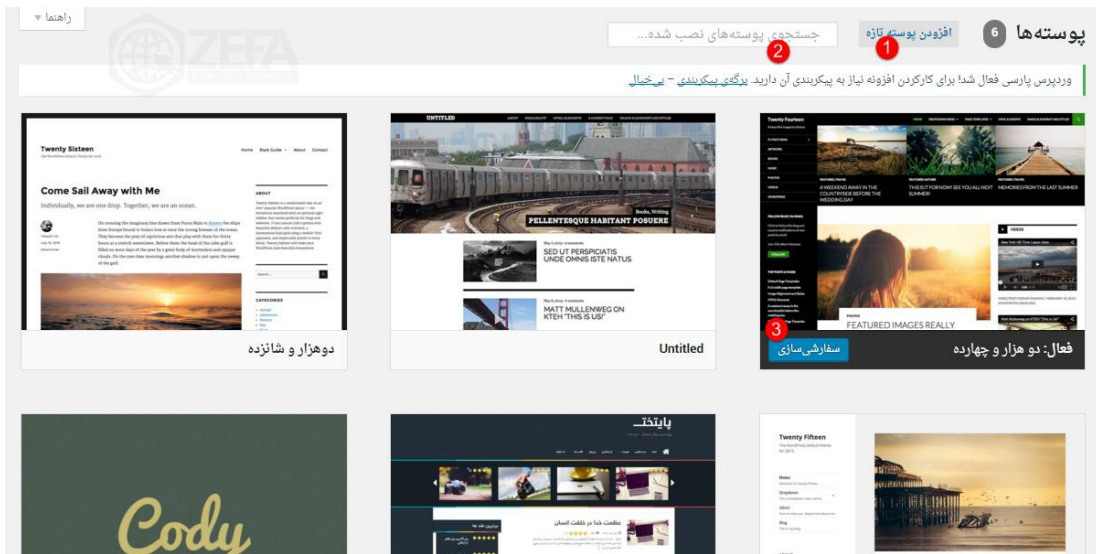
راهنما ▾

پوسته‌ها 6 افزودن پوسته تازه جستجوی پوسته‌های نصب شده...

1 2

وردپرس پارسی فعال شد! برای کارکردن افزونه نیاز به پیکربندی آن دارید. برگه‌ی پیکربندی - بی‌خیال

Twenty Sixteen

Come Sail Away with Me

Individually, we are one drop. Together, we are an ocean.

دوهزار و شانزده

UNTITLED

PELLENTESQUE HABITANT POSUERE

SED UT PERSPICIATIS UNDE OMNIS ISTE NATUS

MATT MULLENWEG ON KTEH "THIS IS US!"

Untitled

Twenty Fourteen

A WEEKEND AWAY IN THE COUNTRYSIDE BEFORE THE WEDDING DAY

THIS IS IT FOR NOW SEE YOU ALL NEXT SUMMER

MEMORIES FROM THE LAST SUMMER

FEATURED IMAGES REALLY

3 سفارشی‌سازی

فعال: دو هزار و چهارده

Cody

پایتخت

Twenty Fifteen